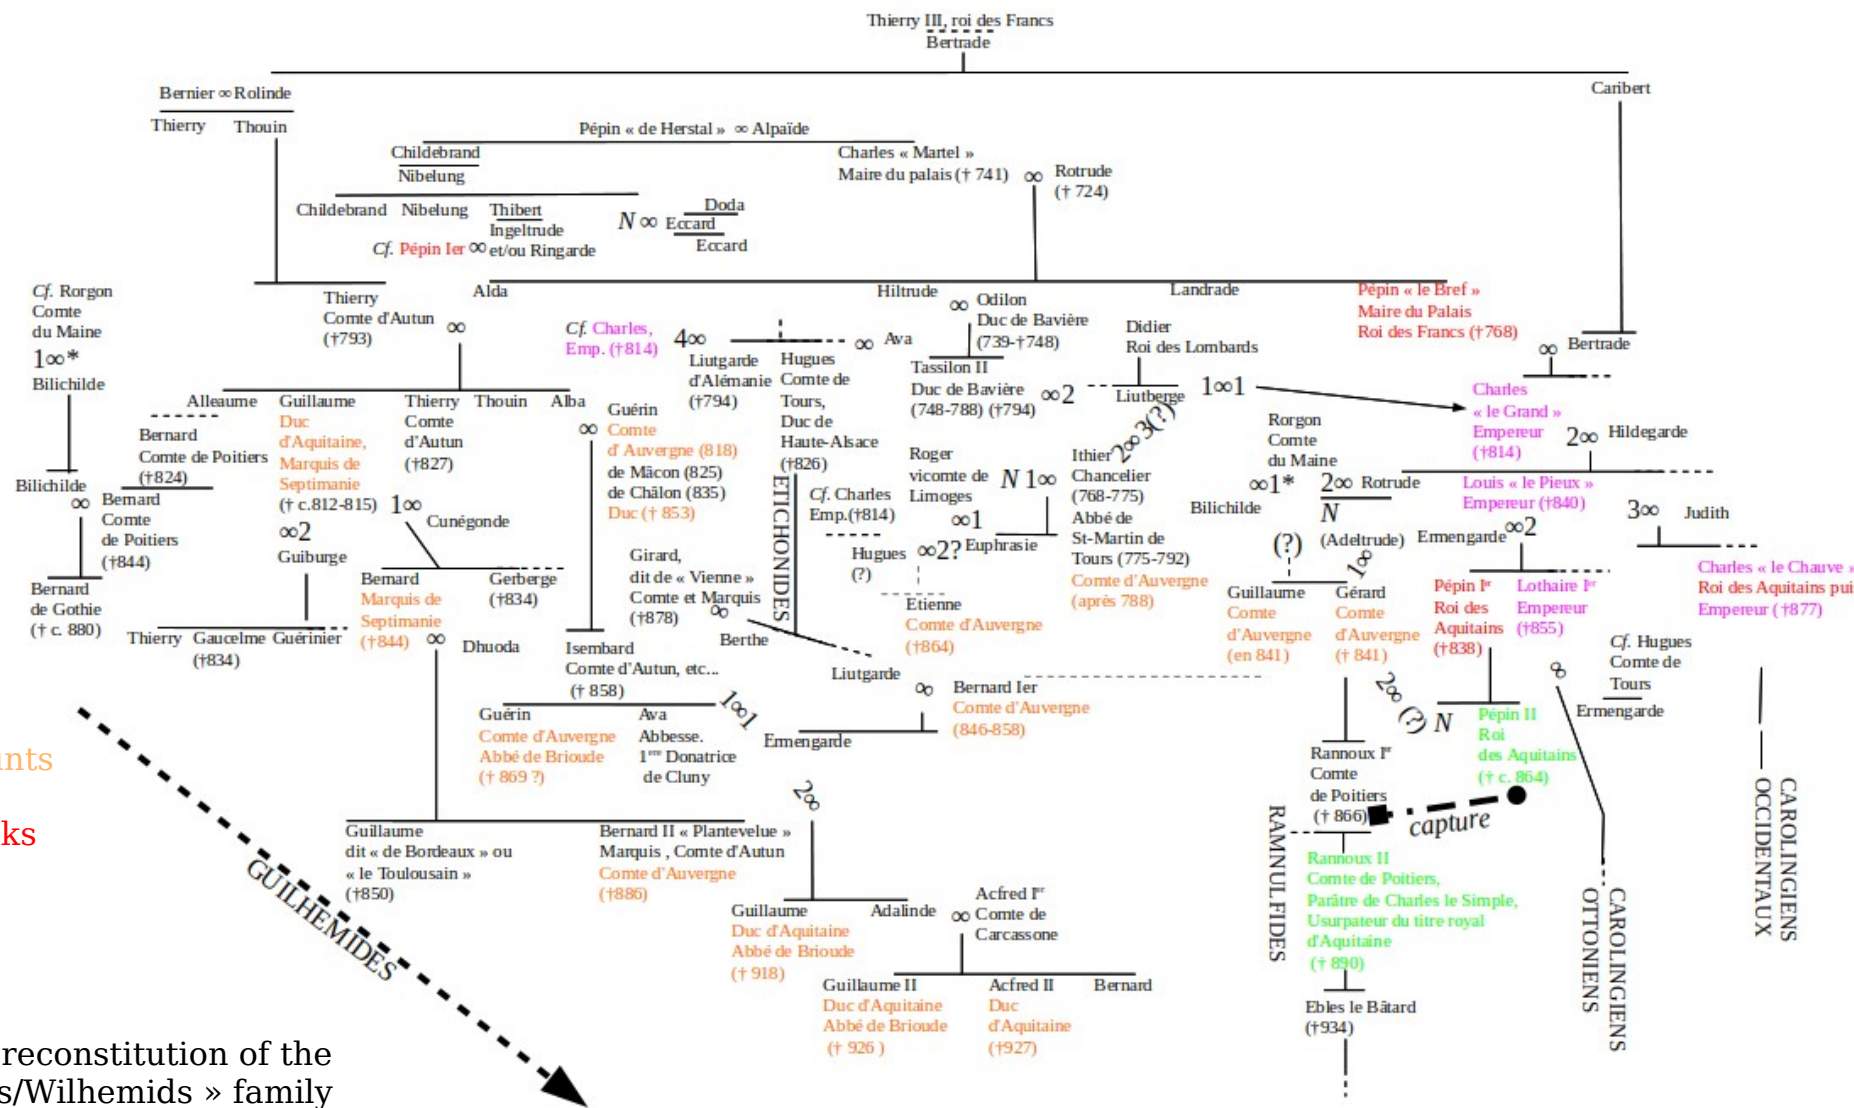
Thierry III, roi des Francs
Bertrade

Bernier ∞ Rolinde
Thierry Thouin

Caribert

Pépin « de Herstal » ∞ Alpaïde
Childebrand
Nibelung
Charles « Martel »
Maire du palais († 741) ∞ Rotrude († 724)

Childebrand Nibelung Thibert
Ingeltrude
Cf. Pépin Ier ∞ et/ou Ringarde
N ∞ Eccard
Doda
Eccard

Cf. Rorgon Comte du Maine
1∞*
Bilichilde

Thierry Comte d'Autun (†793) ∞
Alda
Hiltrude
∞ Odilon Duc de Bavière (739-†748)
Landrade
Pépin « le Bref » Maire du Palais Roi des Francs (†768)
∞ Bertrade

Cf. Charles, Emp. (†814)
4∞
Liutgarde d'Alémanie (†794)
Hugues Comte de Tours, Duc de Haute-Alsace (†826)
∞ Ava
Tassilon II Duc de Bavière (748-788) (†794)
∞2
Didier Roi des Lombards
Liutberge
1∞1
Charles « le Grand » Empereur (†814)
2∞ Hildegarde

Alleaume
Guillaume Duc d'Aquitaine, Marquis de Septimanie († c.812-815)
Thierry Comte d'Autun (†827)
Thouin
Alba
Guérin Comte d'Auvergne (818) de Mâcon (825) de Châlon (835) Duc († 853)
∞

Bernard Comte de Poitiers (†824)
Bilichilde
∞ Bernard Comte de Poitiers (†844)
1∞ Cunégonde
∞2 Guiburge

Roger vicomte de Limoges
N 1∞
∞1
Ithier Chancelier (768-775) Abbé de St-Martin de Tours (775-792) Comte d'Auvergne (après 788)
2∞3(?)
Euphrasie
Rorgon Comte du Maine
∞1*
Bilichilde
2∞ Rotrude
N
Louis « le Pieux » Empereur (†840)
3∞ Judith

Cf. Charles Emp.(†814)
Hugues (?)
∞2?
ETICHONIDES

Bernard de Gothie († c. 880)
Thierry Gaucelme Guérinier (†834)
Bernard Marquis de Septimanie (†844)
∞
Gerberge (†834)
Dhuoda
Girard, dit de « Vienne » Comte et Marquis (†878)
∞ Berthe
Etienne Comte d'Auvergne (†864)

(?) (Adeltrude)
Ermengarde ∞2
1∞
Guillaume Comte d'Auvergne (en 841)
Gérard Comte d'Auvergne († 841)
Pépin Ier Roi des Aquitains (†838)
Lothaire Ier Empereur (†855)
Charles « le Chauve » Roi des Aquitains pui Empereur (†877)

Isembard Comte d'Autun, etc... († 858)
Liutgarde
∞ Bernard Ier Comte d'Auvergne (846-858)
Cf. Hugues Comte de Tours
Ermengarde
∞

Guérin Comte d'Auvergne Abbé de Brioude († 869 ?)
Ava Abbesse. 1ère Donatrice de Cluny
1∞1
Ermengarde
2∞ (?) N
Pépin II Roi des Aquitains († c. 864)

Rannoux Ier Comte de Poitiers († 866)
capture

nts
ks

Guillaume dit « de Bordeaux » ou « le Toulousain » (†850)
Bernard II « Plantevelue » Marquis, Comte d'Autun Comte d'Auvergne (†886)
2∞

GUILHEMIDES

Rannoux II Comte de Poitiers, Parâtre de Charles le Simple, Usurpateur du titre royal d'Aquitaine († 890)
RAMNULFIDES
CAROLINGIENS OTTONIENS
CAROLINGIENS OCCIDENTAUX

Guillaume Duc d'Aquitaine Abbé de Brioude († 918)
Adalinde
∞ Acfred Ier Comte de Carcassone

Guillaume II Duc d'Aquitaine Abbé de Brioude († 926)
Acfred II Duc d'Aquitaine (†927)
Bernard

Ebles le Bâtard (†934)

reconstitution of the
s/Wilhemids » family